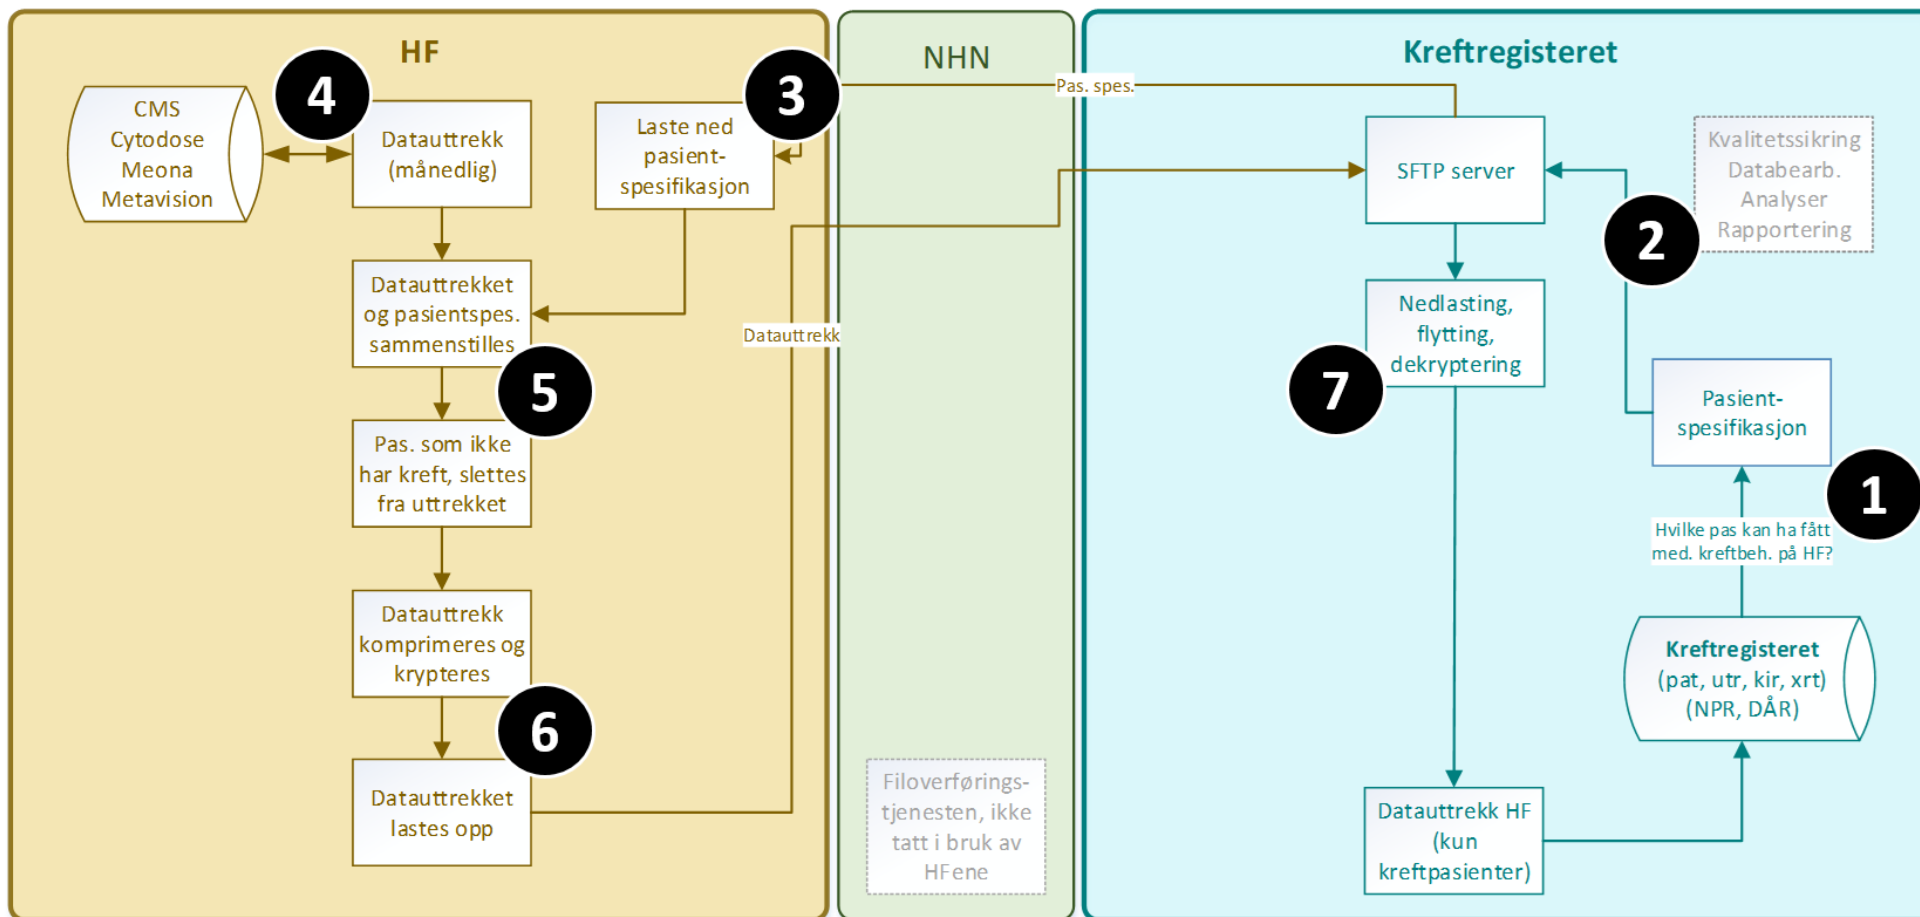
HF

CMS
Cytodose
Meona
Metavision

4

Datauttrekk
(månedlig)

Laste ned
pasient-
spesifikasjon

3

Datauttrekket
og pasientspes.
sammenstilles

5

Pas. som ikke
har kreft, slettes
fra uttrekket

Datauttrekk
komprimeres og
krypteres

6

Datauttrekket
lastes opp

NHN

Pas. spes.

Datauttrekk

Filoverførings-
tjenesten, ikke
tatt i bruk av
HFene

Kreftregisteret

SFTP server

Kvalitetssikring
Databearb.
Analyser
Rapportering

2

Nedlasting,
flytting,
dekryptering

7

Pasient-
spesifikasjon

1

Hvilke pas kan ha fått
med. kreftbeh. på HF?

Kreftregisteret
(pat, utr, kir, xrt)
(NPR, DÅR)

Datauttrekk HF
(kun
kreftpasienter)